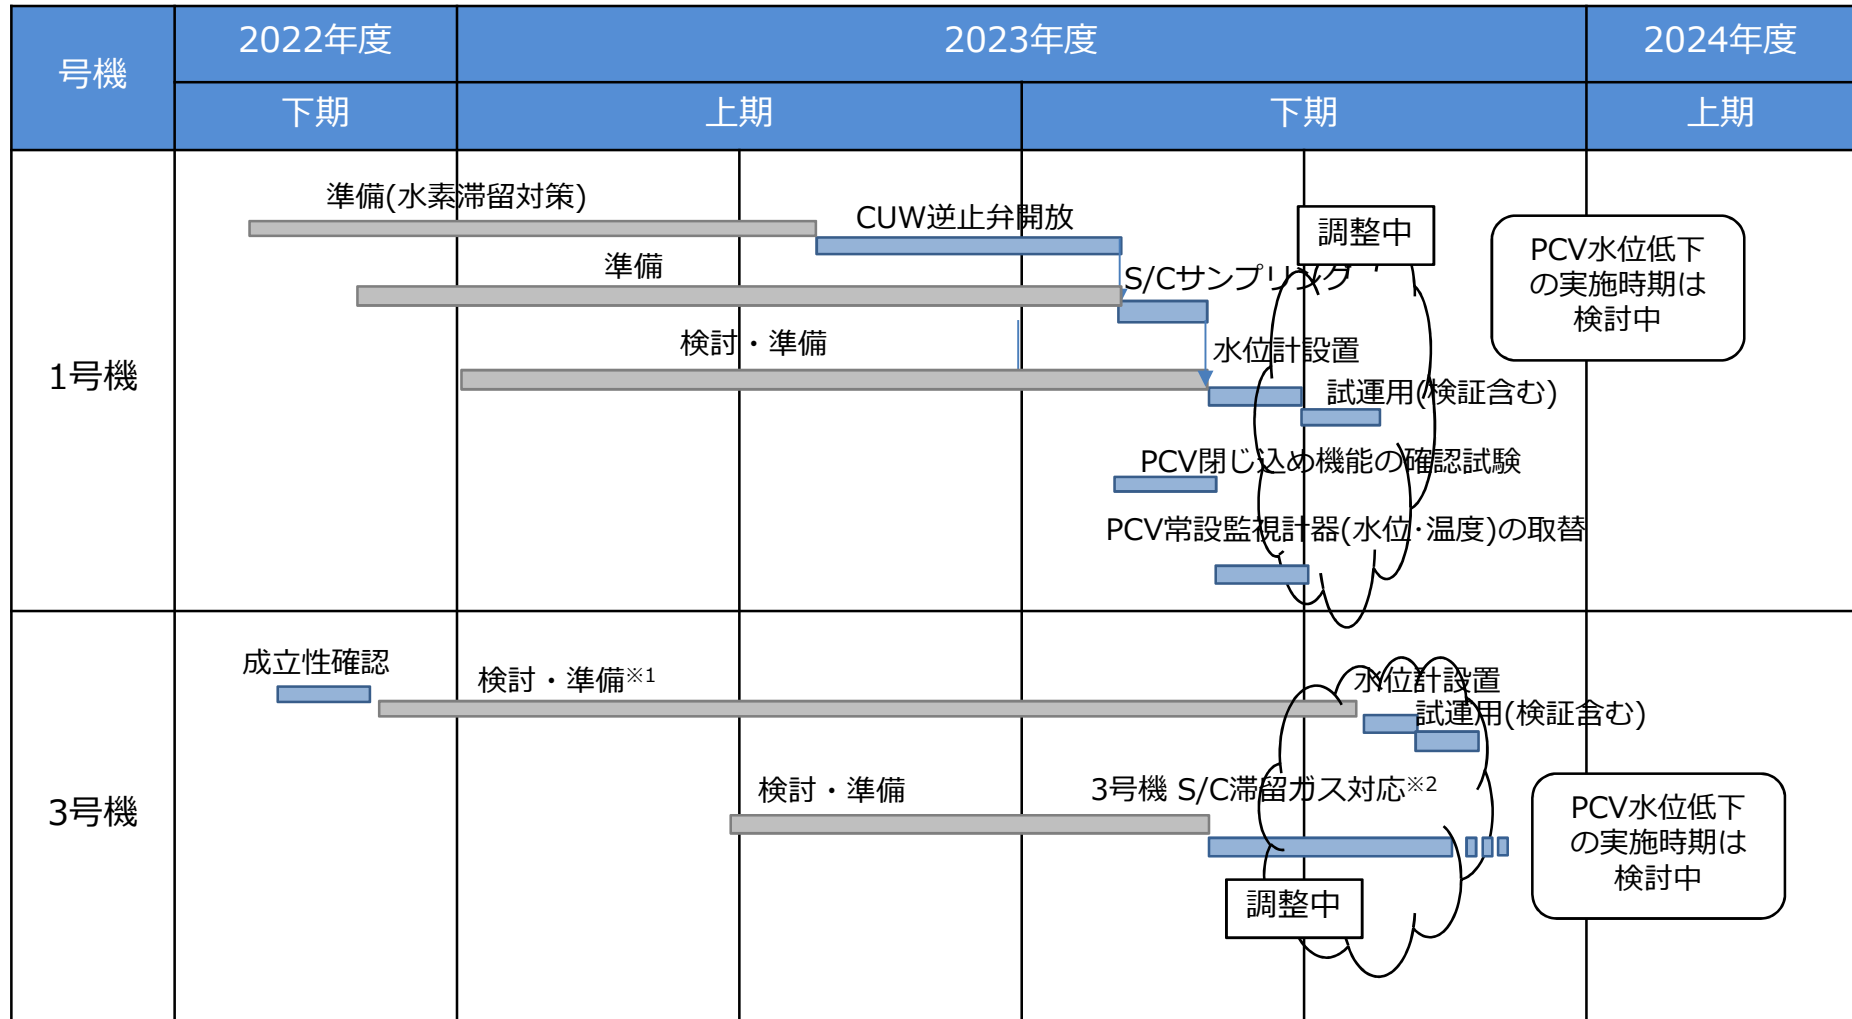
| 号機 | 2022年度 | 2023年度 | | 2024年度 |
|---|---|---|---|---|
| | 下期 | 上期 | 下期 | 上期 |

1号機

準備(水素滞留対策)
CUW逆止弁開放
準備
S/Cサンプリング
調整中
PCV水位低下の実施時期は検討中
検討・準備
水位計設置
試運用(検証含む)
PCV閉じ込め機能の確認試験
PCV常設監視計器(水位·温度)の取替

3号機

成立性確認
検討・準備※1
水位計設置
試運用(検証含む)
検討・準備
3号機 S/C滞留ガス対応※2
PCV水位低下の実施時期は検討中
調整中